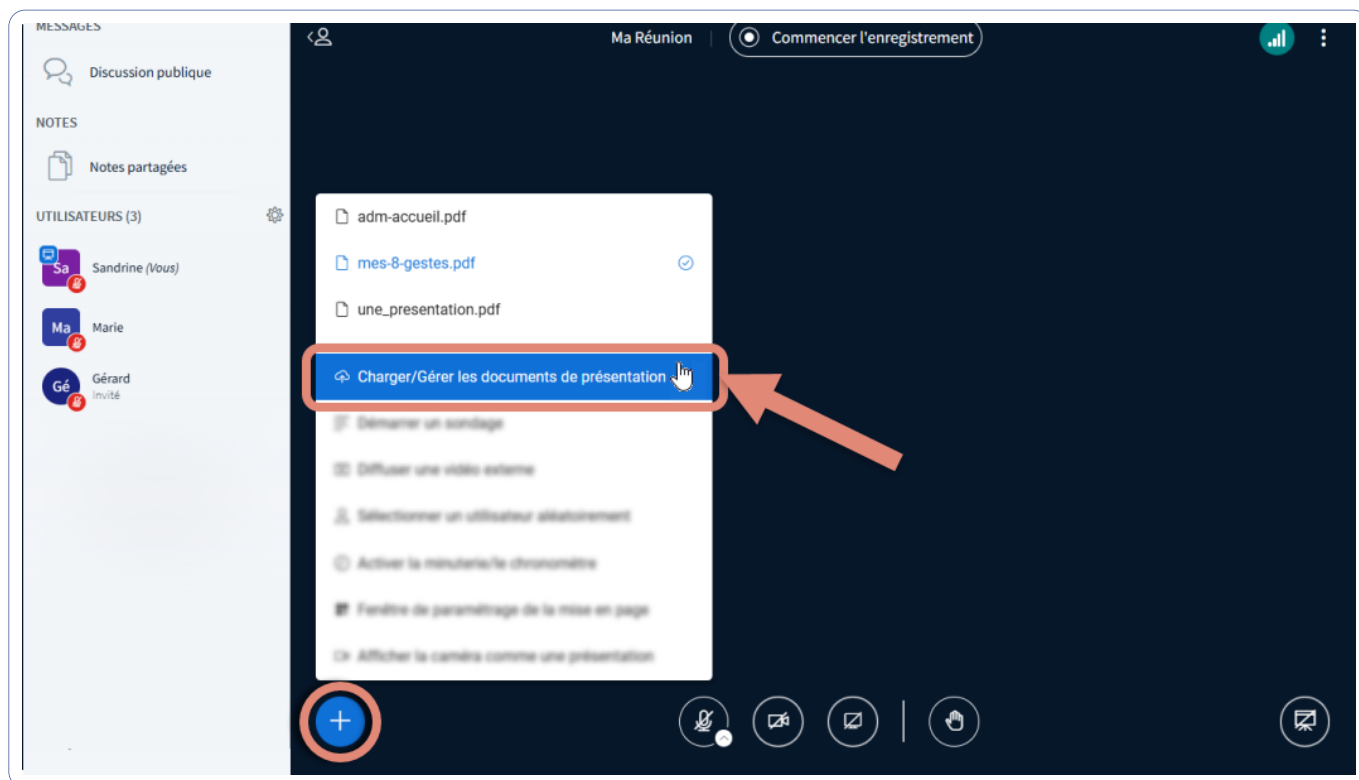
MESSAGES

Discussion publique

NOTES

Notes partagées

UTILISATEURS (3)

Sa Sandrine (Vous)

Ma Marie

Gé Gérard
Invité

Ma Réunion | Commencer l'enregistrement

adm-accueil.pdf

mes-8-gestes.pdf

une_presentation.pdf

Charger/Gérer les documents de présentation

Démarrer un sondage

Diffuser une vidéo externe

Sélectionner un utilisateur aléatoirement

Activer la minuterie/le chronomètre

Fenêtre de paramétrage de la mise en page

Afficher la caméra comme une présentation